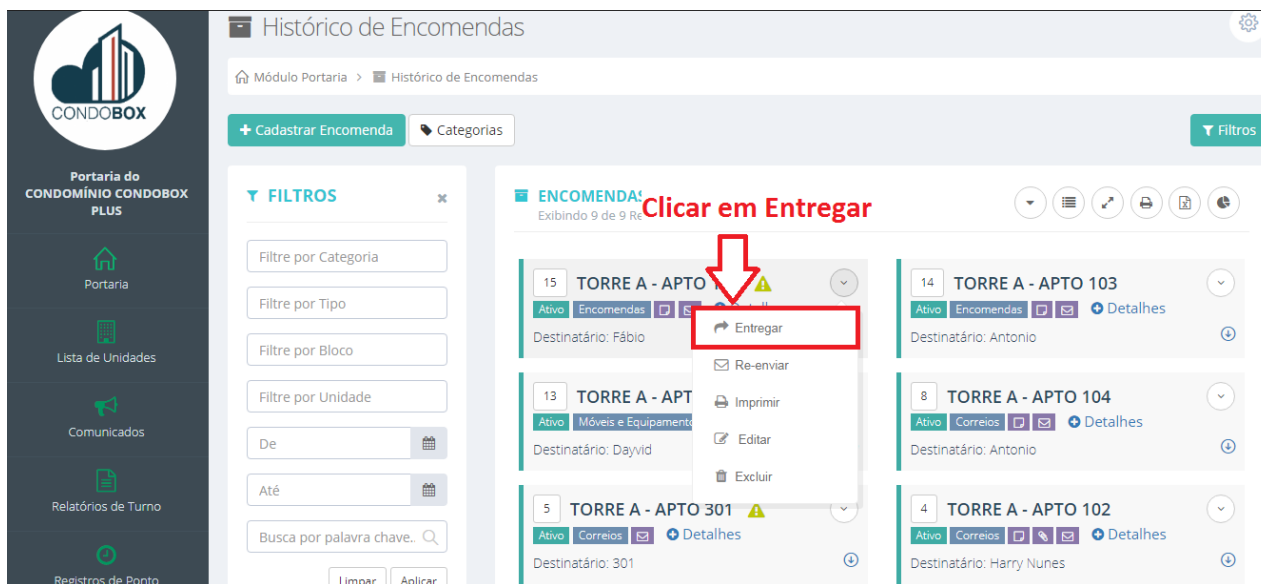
CONDOBOX

Portaria do CONDOMÍNIO CONDOBOX PLUS

Portaria

Lista de Unidades

Comunicados

Relatórios de Turno

Registros de Ponto

Histórico de Encomendas

Módulo Portaria > Histórico de Encomendas

+ Cadastrar Encomenda

Categorias

Filtros

FILTROS ×

Filtre por Categoria

Filtre por Tipo

Filtre por Bloco

Filtre por Unidade

De

Até

Busca por palavra chave...

Limpar Aplicar

ENCOMENDAS
Exibindo 9 de 9 Re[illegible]

Clicar em Entregar

15 TORRE A - APTO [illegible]
Ativo Encomendas
Destinatário: Fábio

Entregar
Re-enviar
Imprimir
Editar
Excluir

14 TORRE A - APTO 103
Ativo Encomendas Detalhes
Destinatário: Antonio

13 TORRE A - APT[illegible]
Ativo Móveis e Equipamento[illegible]
Destinatário: Dayvid

8 TORRE A - APTO 104
Ativo Correios Detalhes
Destinatário: Antonio

5 TORRE A - APTO 301
Ativo Correios Detalhes
Destinatário: 301

4 TORRE A - APTO 102
Ativo Correios Detalhes
Destinatário: Harry Nunes